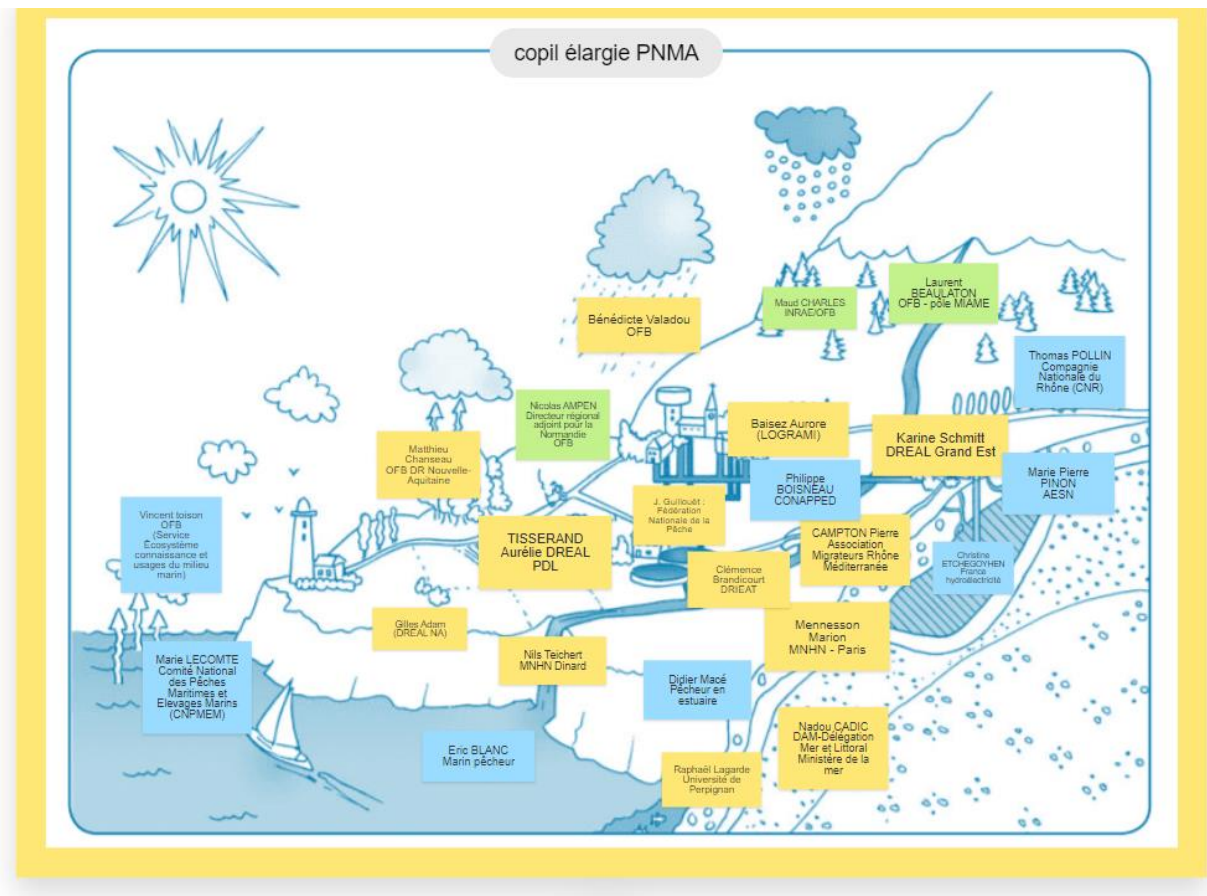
copil élargie PNMA

Bénédicte Valadou OFB

Maud CHARLES INRAE/OFB

Laurent BEAULATON OFB - pôle MIAME

Thomas POLLIN Compagnie Nationale du Rhône (CNR)

Nicolas AMPEN Directeur régional adjoint pour la Normandie OFB

Matthieu Chanseau OFB DR Nouvelle-Aquitaine

Baisez Aurore (LOGRAMI)

Karine Schmitt DREAL Grand Est

Philippe BOISNEAU CONAPPED

Marie Pierre PINON AESN

Vincent toison OFB (Service Écosystème connaissance et usages du milieu marin)

J. Guillouët : Fédération Nationale de la Pêche

TISSERAND Aurélie DREAL PDL

CAMPTON Pierre Association Migrateurs Rhône Méditerranée

Christine ETCHEGOYHEN France hydroélectricité

Clémence Brandicourt DRIEAT

Gilles Adam (DREAL NA)

Mennesson Marion MNHN - Paris

Nils Teichert MNHN Dinard

Marie LECOMTE Comité National des Pêches Maritimes et Elevages Marins (CNPMEM)

Didier Macé Pêcheur en estuaire

Nadou CADIC DAM-Délégation Mer et Littoral Ministère de la mer

Eric BLANC Marin pêcheur

Raphaël Lagarde Université de Perpignan